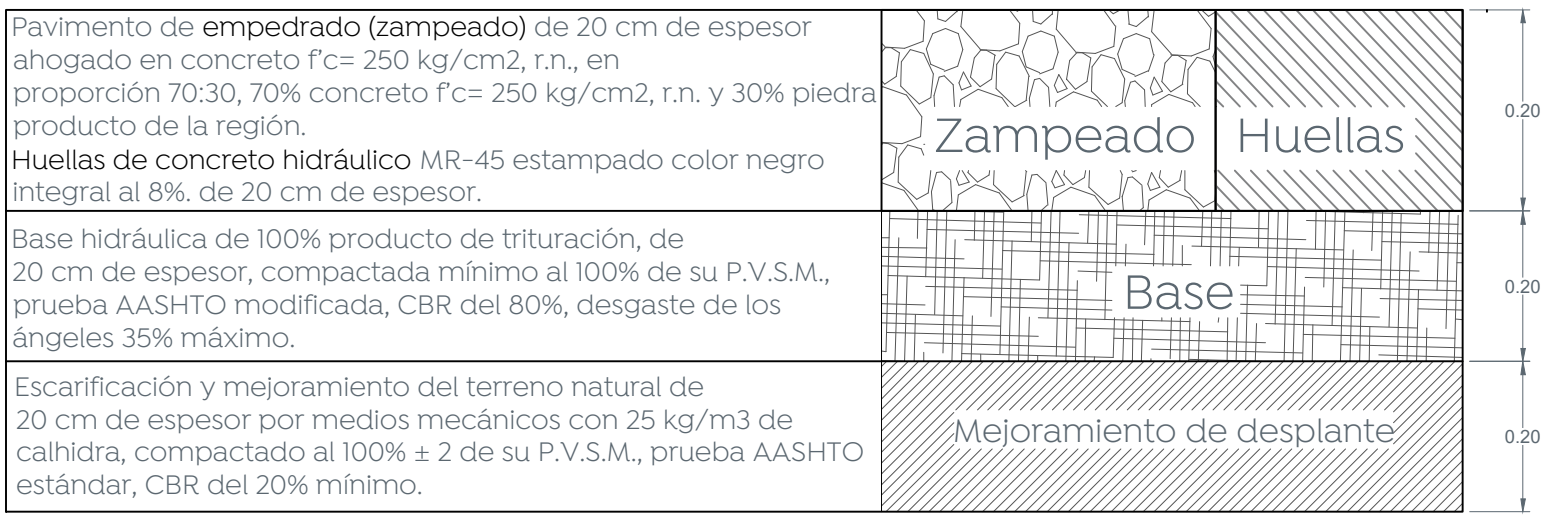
| | | |
|---|---|---|
| Pavimento de empedrado (zampeado) de 20 cm de espesor ahogado en concreto f'c= 250 kg/cm2, r.n., en proporción 70:30, 70% concreto f'c= 250 kg/cm2, r.n. y 30% piedra producto de la región. Huellas de concreto hidráulico MR-45 estampado color negro integral al 8%. de 20 cm de espesor. | Zampeado Huellas | 0.20 |
| Base hidráulica de 100% producto de trituración, de 20 cm de espesor, compactada mínimo al 100% de su P.V.S.M., prueba AASHTO modificada, CBR del 80%, desgaste de los ángeles 35% máximo. | Base | 0.20 |
| Escarificación y mejoramiento del terreno natural de 20 cm de espesor por medios mecánicos con 25 kg/m3 de calhidra, compactado al 100% ± 2 de su P.V.S.M., prueba AASHTO estándar, CBR del 20% mínimo. | Mejoramiento de desplante | 0.20 |